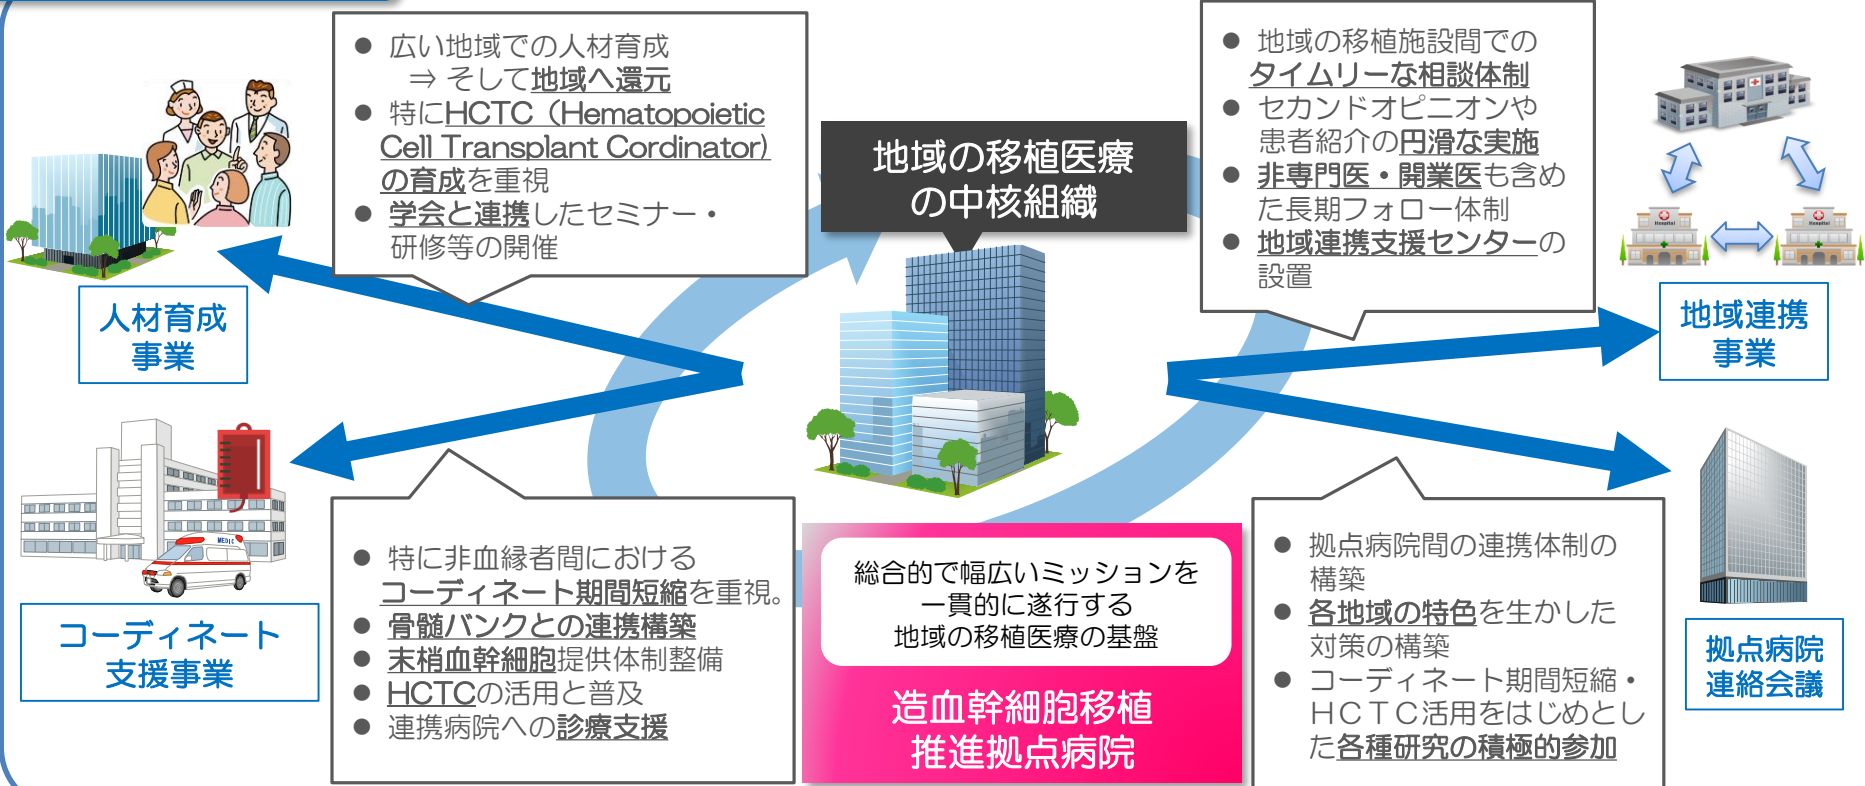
● 広い地域での人材育成
⇒ そして地域へ還元
● 特にHCTC（Hematopoietic Cell Transplant Cordinator）の育成を重視
● 学会と連携したセミナー・研修等の開催

人材育成事業

地域の移植医療の中核組織

● 地域の移植施設間でのタイムリーな相談体制
● セカンドオピニオンや患者紹介の円滑な実施
● 非専門医・開業医も含めた長期フォロー体制
● 地域連携支援センターの設置

地域連携事業

コーディネート支援事業

● 特に非血縁者間におけるコーディネート期間短縮を重視。
● 骨髄バンクとの連携構築
● 末梢血幹細胞提供体制整備
● HCTCの活用と普及
● 連携病院への診療支援

総合的で幅広いミッションを一貫的に遂行する地域の移植医療の基盤

造血幹細胞移植推進拠点病院

● 拠点病院間の連携体制の構築
● 各地域の特色を生かした対策の構築
● コーディネート期間短縮・ＨＣＴＣ活用をはじめとした各種研究の積極的参加

拠点病院連絡会議